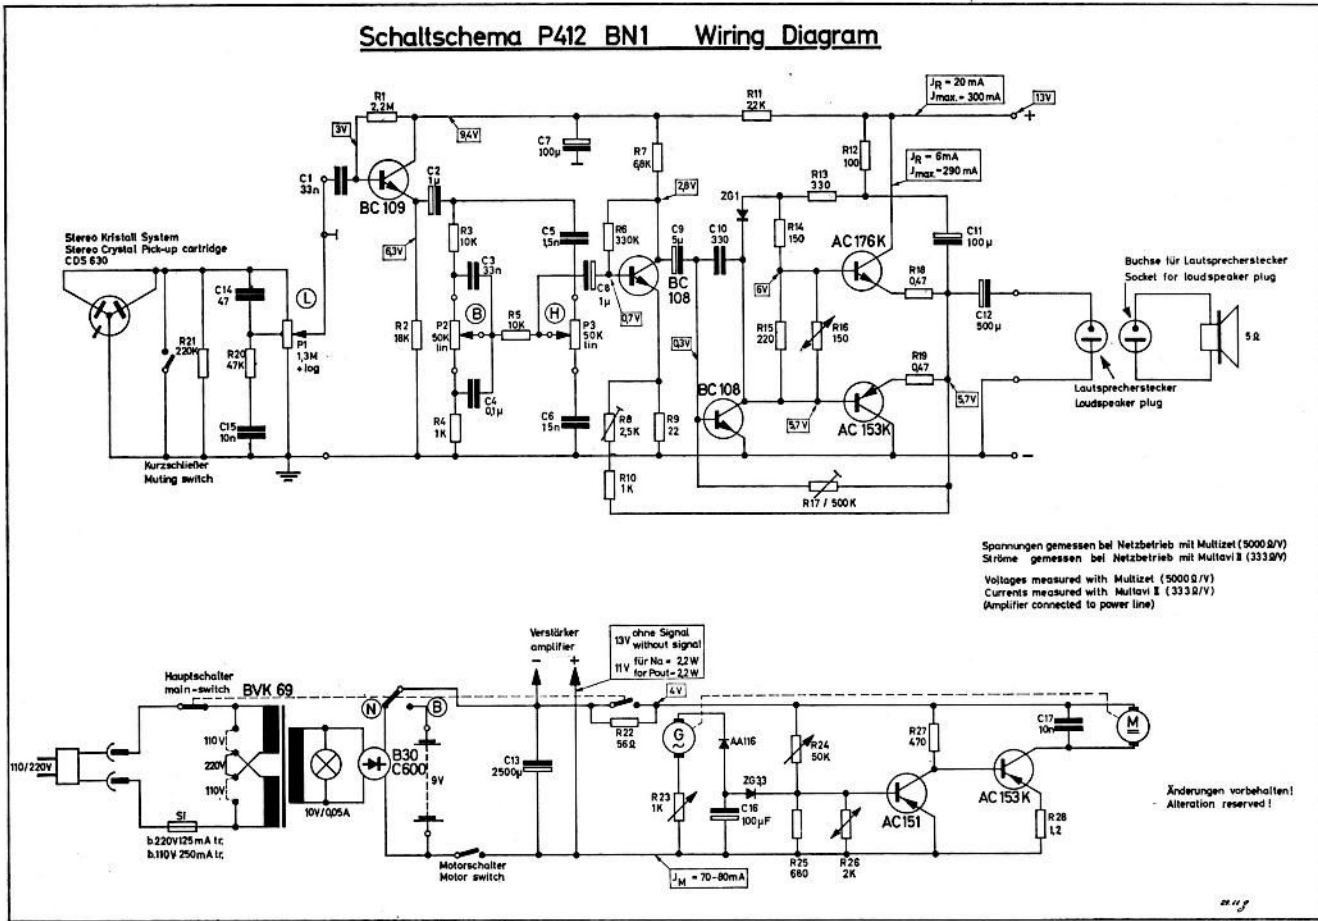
Schaltschema P412 BN1 Wiring Diagram

R1 2,2M
3V
9,4V
C1 33n
BC 109
C2 1µ
6,3V
C7 100µ
R7 6,8K
2,8V
R11 22K
$J_R = 20$ mA
$J_{max.} = 300$ mA
13V
+
R12 100
R13 330
$J_R = 6$mA
$J_{max.} = 290$ mA
ZG1
R14 150
C11 100µ
R3 10K
C3 33n
C5 1,5n
R6 330K
C9 5µ
C10 330
C8 1µ
BC 108
0,7V
6V
AC 176 K
R18 0,47
C12 500µ
Buchse für Lautsprecherstecker
Socket for loudspeaker plug
5Ω
Stereo Kristall System
Stereo Crystal Pick-up cartridge
CDS 630
C14 47
L
R21 220K
R20 47K
P1 1,3M +log
R2 18K
P2 50K lin
B
R5 10K
H
P3 50K lin
R15 220
R16 150
R19 0,47
0,3V
5,7V
5,7V
AC 153 K
BC 108
Lautsprecherstecker
Loudspeaker plug
C15 10n
R4 1K
C4 0,1µ
C6 15n
R8 2,5K
R9 22
R10 1K
R17 / 500K
Kurzschließer
Muting switch
–

Spannungen gemessen bei Netzbetrieb mit Multizet (5000 Ω/V)
Ströme gemessen bei Netzbetrieb mit Multavi II (333 Ω/V)

Voltages measured with Multizet (5000 Ω/V)
Currents measured with Multavi II (333 Ω/V)
(Amplifier connected to power line)

Verstärker
amplifier
– +
13V ohne Signal
without signal
11V für Na = 2,2W
for Pout = 2,2W
4V
Hauptschalter
main-switch
BVK 69
N
B
110/220V
110V
220V
110V
10V/0,05A
B30 C600
9V
C13 2500µ
R22 56Ω
G
AA116
R24 50K
R27 470
C17 10n
M
R23 1K
ZG3,3
C16 100µF
AC151
AC 153 K
R28 1,2
Si
b.220V 125mA tr.
b.110V 250mA tr.
Motorschalter
Motor switch
$J_M = 70-80$mA
R25 680
R26 2K
Änderungen vorbehalten!
Alteration reserved!